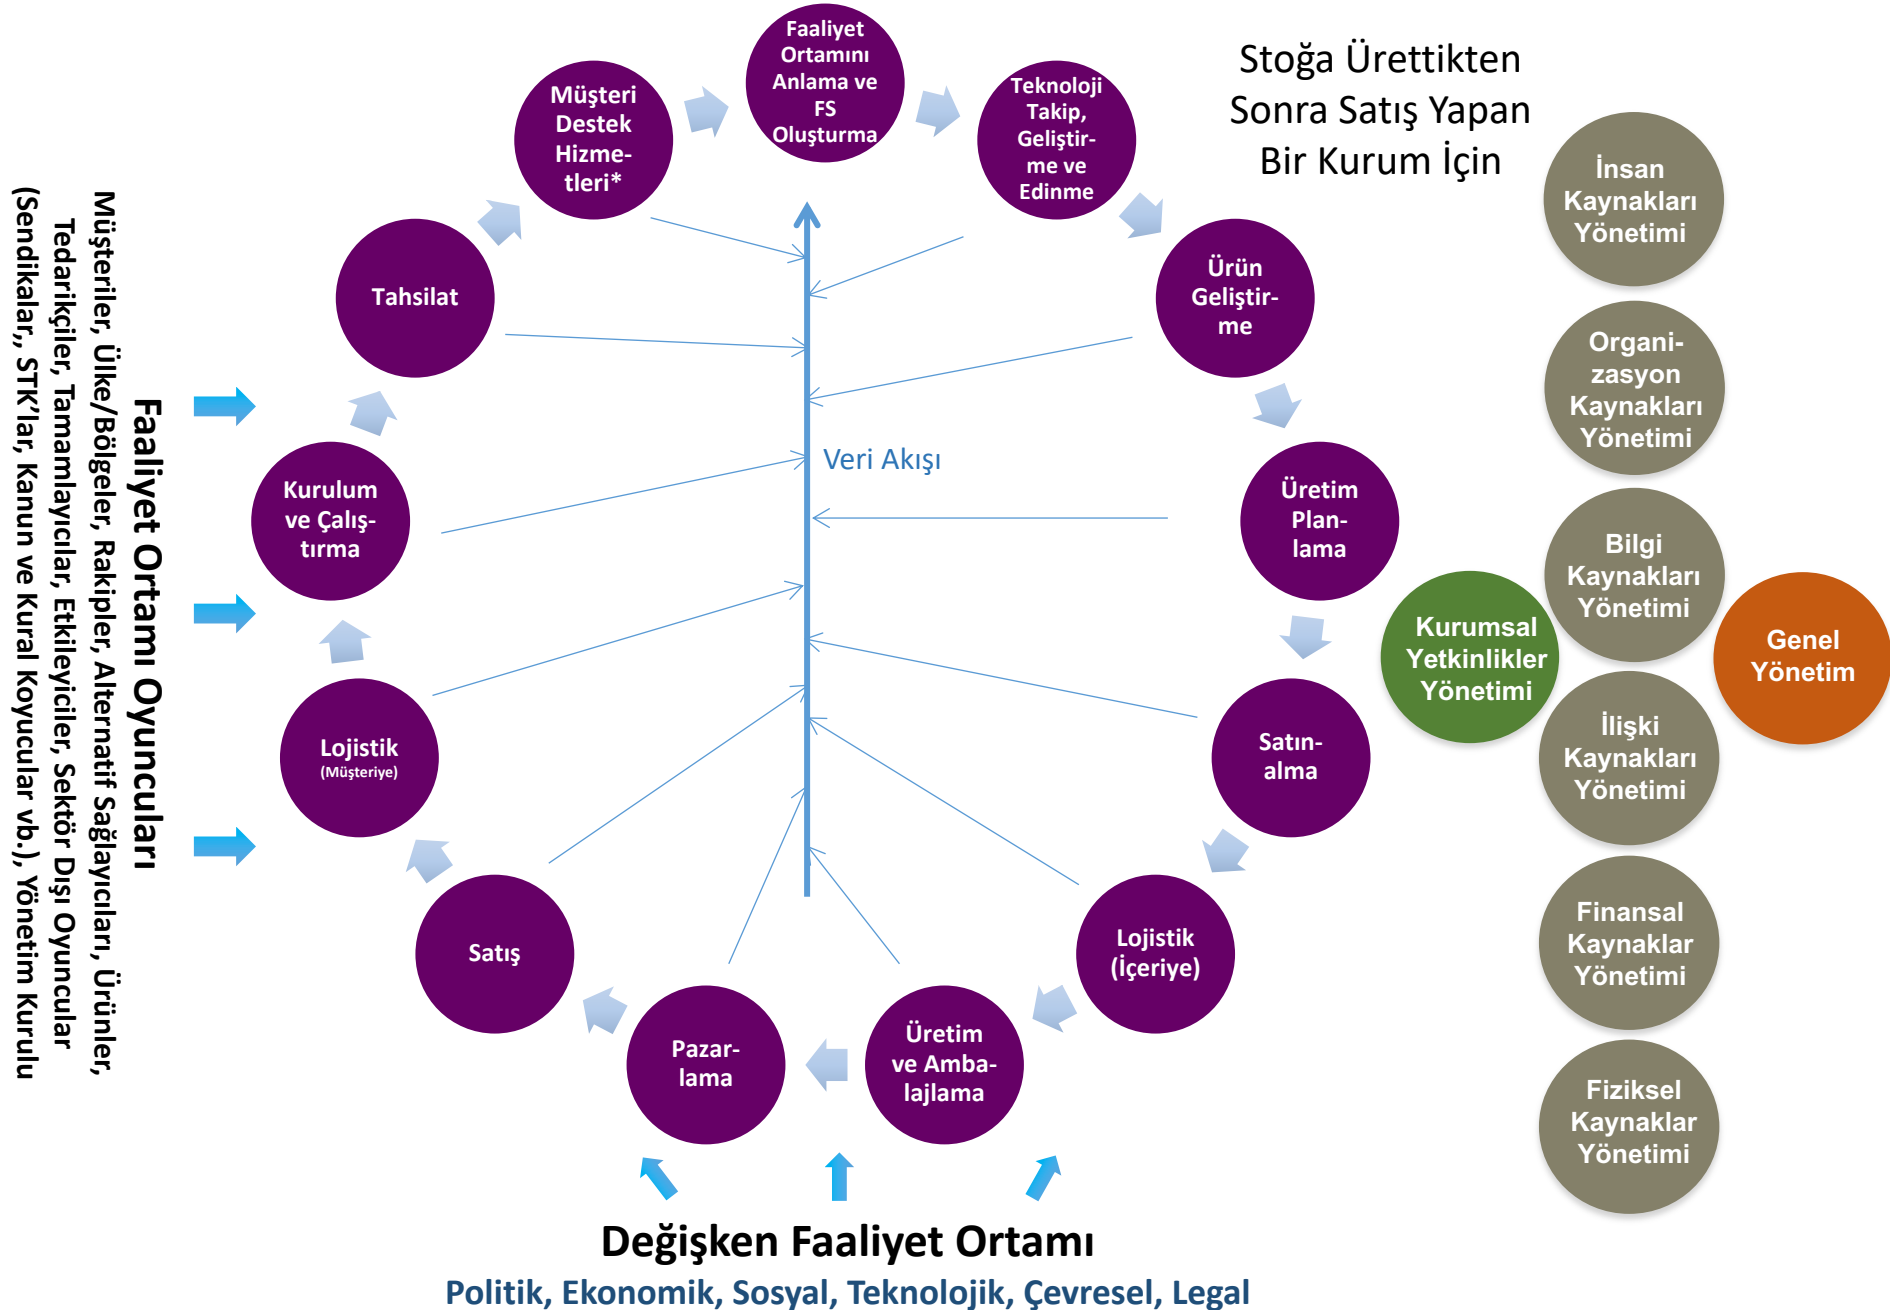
Stoğa Ürettikten Sonra Satış Yapan Bir Kurum İçin

Faaliyet Ortamını Anlama ve FS Oluşturma

Teknoloji Takip, Geliştirme ve Edinme

Ürün Geliştirme

Üretim Planlama

Satınalma

Lojistik (İçeriye)

Üretim ve Ambalajlama

Pazarlama

Satış

Lojistik (Müşteriye)

Kurulum ve Çalıştırma

Tahsilat

Müşteri Destek Hizmetleri*

Veri Akışı

İnsan Kaynakları Yönetimi

Organizasyon Kaynakları Yönetimi

Bilgi Kaynakları Yönetimi

Kurumsal Yetkinlikler Yönetimi

Genel Yönetim

İlişki Kaynakları Yönetimi

Finansal Kaynaklar Yönetimi

Fiziksel Kaynaklar Yönetimi

Faaliyet Ortamı Oyuncuları

Müşteriler, Ülke/Bölgeler, Rakipler, Alternatif Sağlayıcıları, Ürünler, Tedarikçiler, Tamamlayıcılar, Etkileyiciler, Sektör Dışı Oyuncular (Sendikalar,, STK'lar, Kanun ve Kural Koyucular vb.), Yönetim Kurulu

Değişken Faaliyet Ortamı

Politik, Ekonomik, Sosyal, Teknolojik, Çevresel, Legal